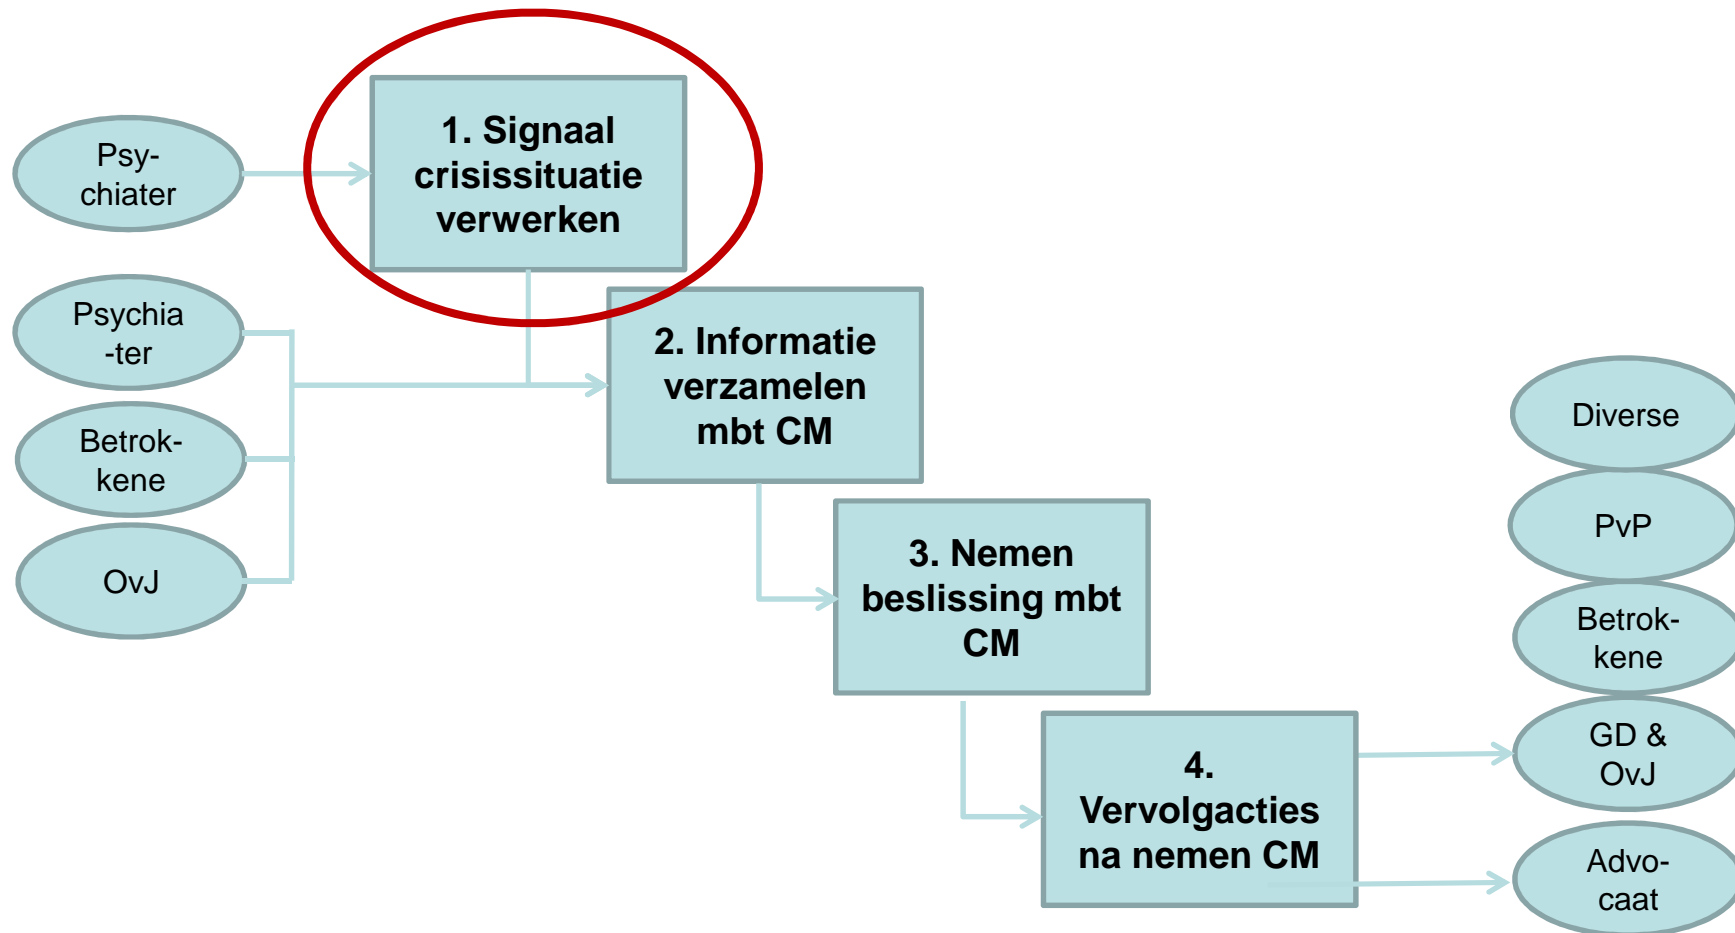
Psychiater

1. Signaal crisissituatie verwerken

Psychia-ter

Betrok-kene

OvJ

2. Informatie verzamelen mbt CM

3. Nemen beslissing mbt CM

4. Vervolgacties na nemen CM

Diverse

PvP

Betrok-kene

GD & OvJ

Advo-caat